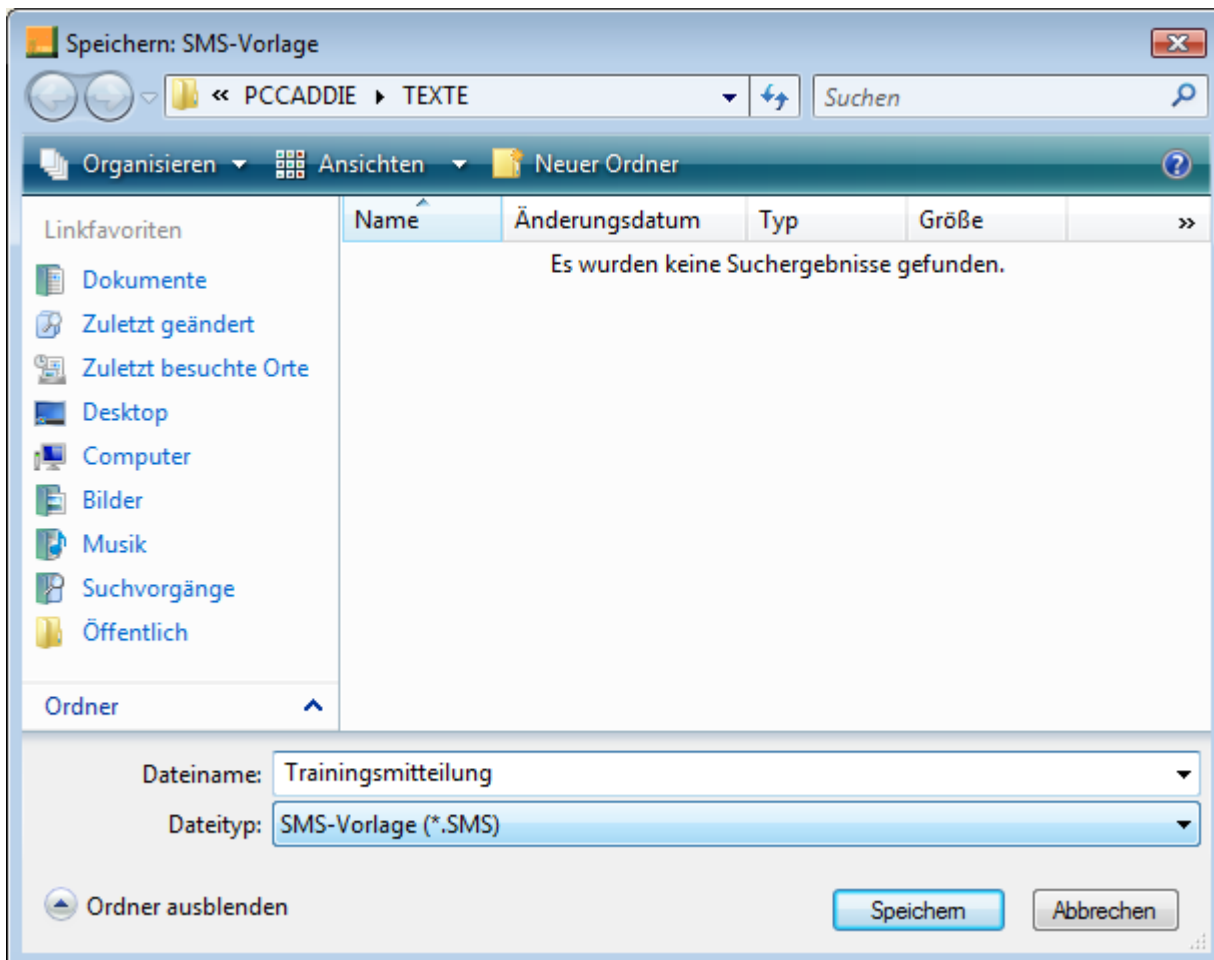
Speichern: SMS-Vorlage

« PCCADDIE ▸ TEXTE

Suchen

Organisieren ▾ Ansichten ▾ Neuer Ordner

Linkfavoriten

Dokumente

Zuletzt geändert

Zuletzt besuchte Orte

Desktop

Computer

Bilder

Musik

Suchvorgänge

Öffentlich

Ordner

| Name | Änderungsdatum | Typ | Größe | » |
|---|---|---|---|---|

Es wurden keine Suchergebnisse gefunden.

Dateiname: Trainingsmitteilung

Dateityp: SMS-Vorlage (*.SMS)

Ordner ausblenden

Speichern

Abbrechen